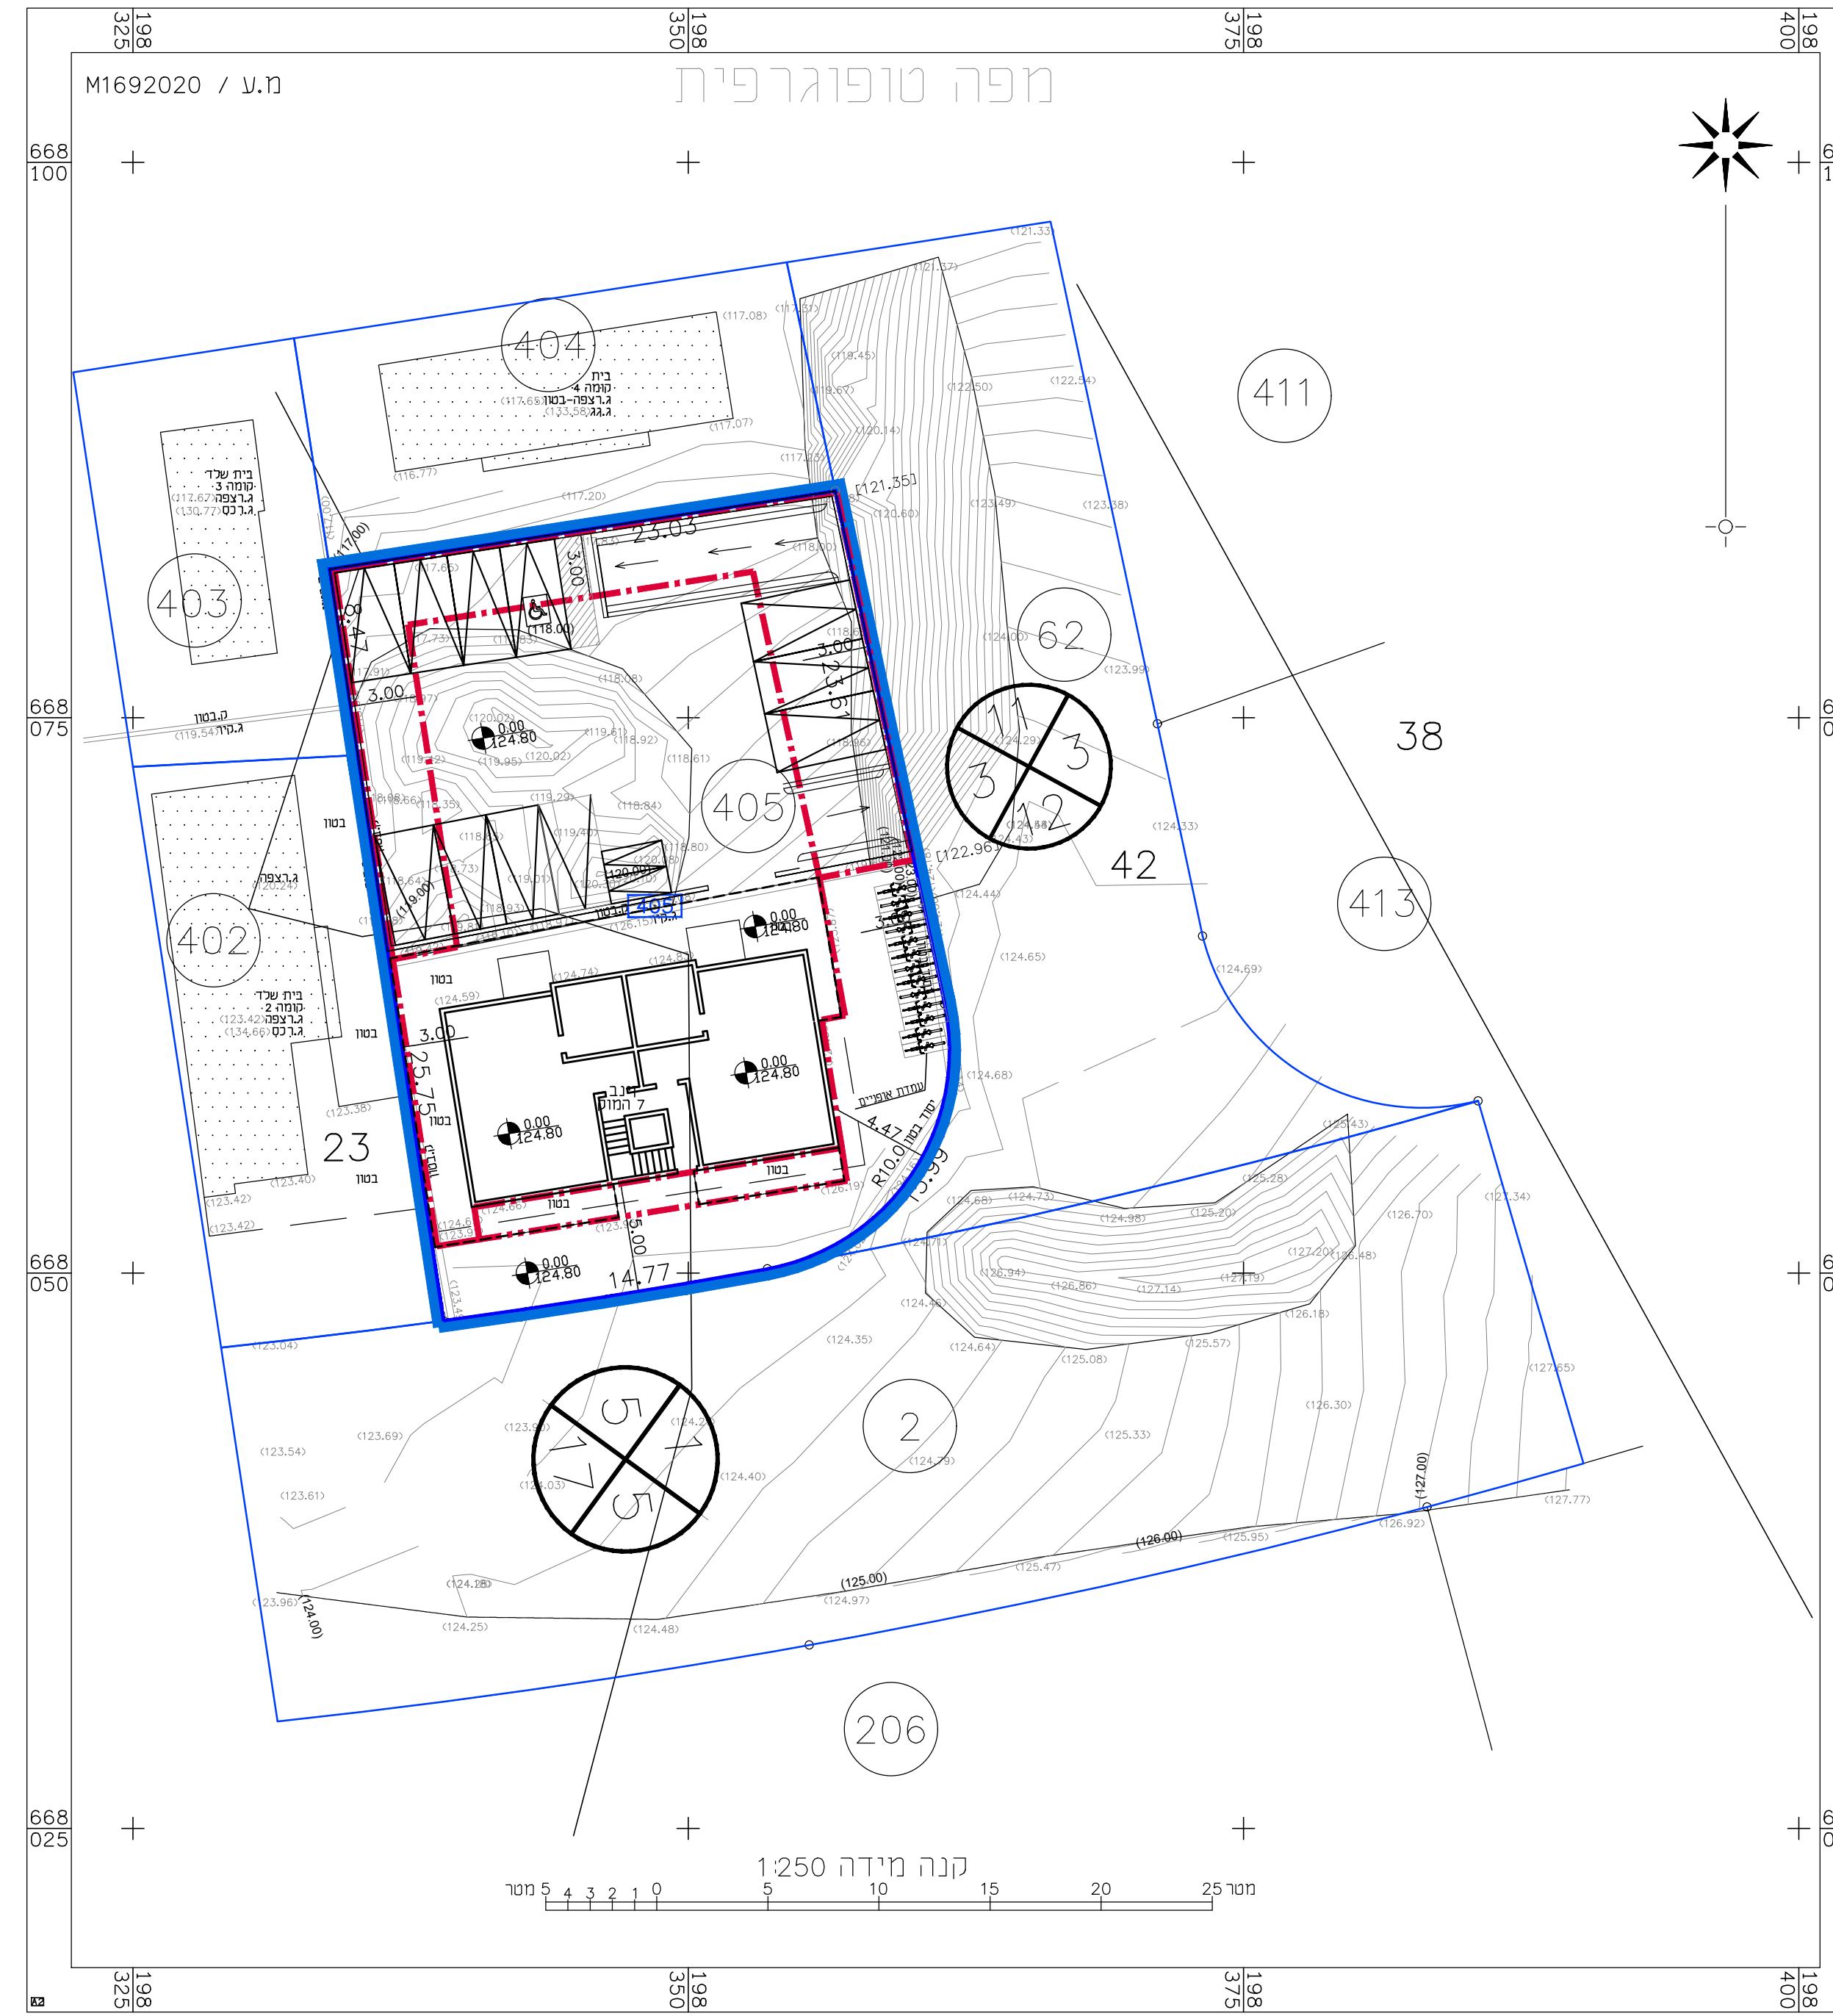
198 325
198 350
198 375
198 400

M1692020 / מ.ע

מפה טופוגרפית

668 100
668 075
668 050
668 025

404
בית
4 קומה
ג.רצפה-בטון (117.65)
ג.גג (133.58)

(117.08)
(117.07)
(116.77)
(117.20)
(121.33)
(121.37)
(119.45)
(118.67)
(122.50)
(122.54)
(120.14)
(117.25)
[121.35]
(120.60)
(123.49)
(123.38)
(118.00)

411

בית שלד
3 קומה
ג.רצפה (117.67)
ג.גג (130.77)

403

23.03
3.00
8.47
(118.00)
3.00
3.00
23.61
(117.73)
(117.65)
(117.00)
(118.08)
(124.00)
62
(123.99)

ק.בטון
ג.קיר (119.54)

(120.02)
0.00
124.80
(119.95)
(120.02)
(119.61)
(118.92)
(118.61)
(118.86)
(124.29)
1 1
3
3
1 2
38

405
(119.29)
(118.84)
(119.40)
(118.80)
(120.08)
(120.09)
[122.96]
(124.66)
(124.43)
(124.33)
42
בטון
(118.66)
(118.35)
ג.רצפה
(120.24)
(118.64)
(119.00)
(118.93)
(119.01)
405
(126.15)
0.00
124.80
(124.44)
413

402
בית שלד
2 קומה
ג.רצפה (123.42)
ג.גג (134.66)

בטון
(124.59)
(124.74)
(124.8)
(124.65)
(124.69)
3.00
25.75
בטון
0.00
124.80
מבנה
קומה 7
0.00
124.80
עמדת אופניים
יסוד בטון
4.47
R10.00
13.99
(124.68)
(123.38)
23
(123.40)
בטון
(123.42)
(123.42)
בטון
(124.66)
(123.9)
5.00
(126.19)
(124.68)
(124.73)
(124.98)
(125.20)
(125.43)
(125.28)
(127.34)
(126.70)
0.00
124.80
14.77
(124.71)
(126.94)
(126.86)
(127.14)
(127.19)
(127.20)
(126.48)
(126.18)
(123.04)
(124.46)
(124.35)
(124.64)
(125.08)
(125.57)
(127.65)
5
1
7
5
(123.69)
(123.54)
(123.61)
(124.40)
2
(124.79)
(125.33)
(126.30)
(127.00)
(127.77)
(126.92)
(126.00)
(125.95)
(125.47)
(125.00)
(124.97)
(124.28)
(123.96)
(124.00)
(124.25)
(124.48)

206

קנה מידה 1:250
מטר 5 4 3 2 1 0 5 10 15 20 25 מטר